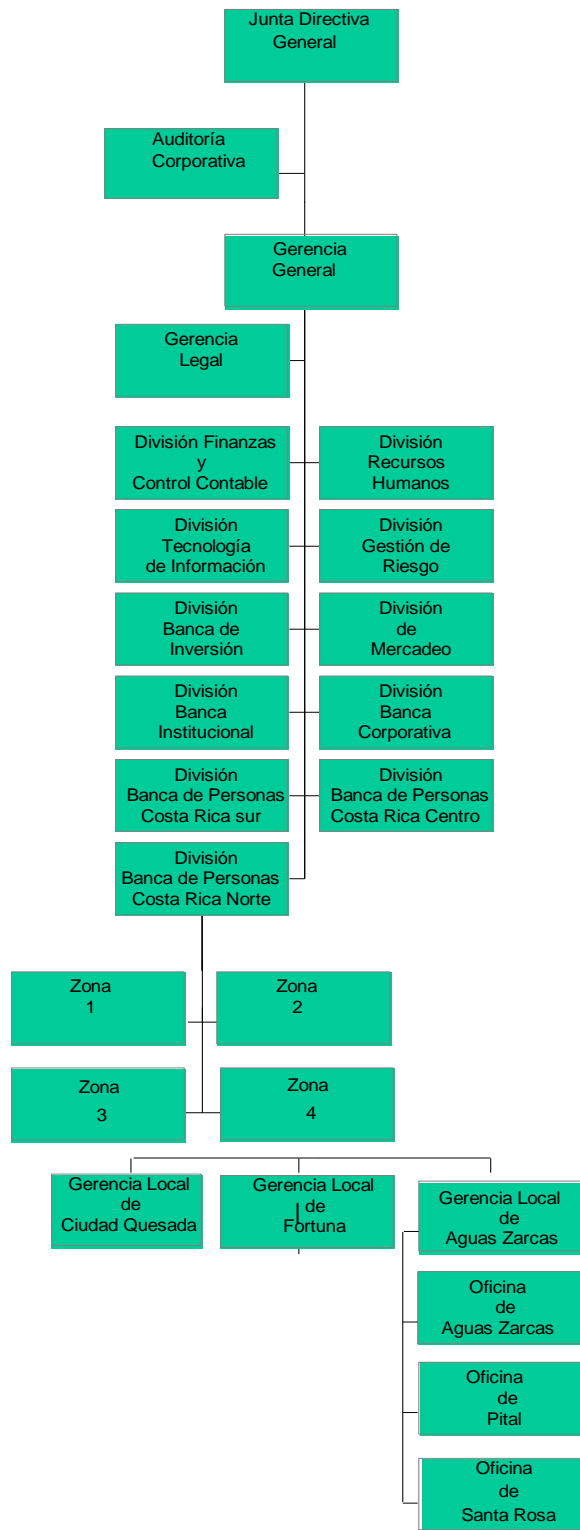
Junta Directiva
General

Auditoría
Corporativa

Gerencia
General

Gerencia
Legal

División Finanzas
y
Control Contable

División
Recursos
Humanos

División
Tecnología
de Información

División
Gestión de
Riesgo

División
Banca de
Inversión

División
de
Mercadeo

División
Banca
Institucional

División
Banca
Corporativa

División
Banca de Personas
Costa Rica sur

División
Banca de Personas
Costa Rica Centro

División
Banca de Personas
Costa Rica Norte

Zona
1

Zona
2

Zona
3

Zona
4

Gerencia Local
de
Ciudad Quesada

Gerencia Local
de
Fortuna

Gerencia Local
de
Aguas Zarcas

Oficina
de
Aguas Zarcas

Oficina
de
Pital

Oficina
de
Santa Rosa